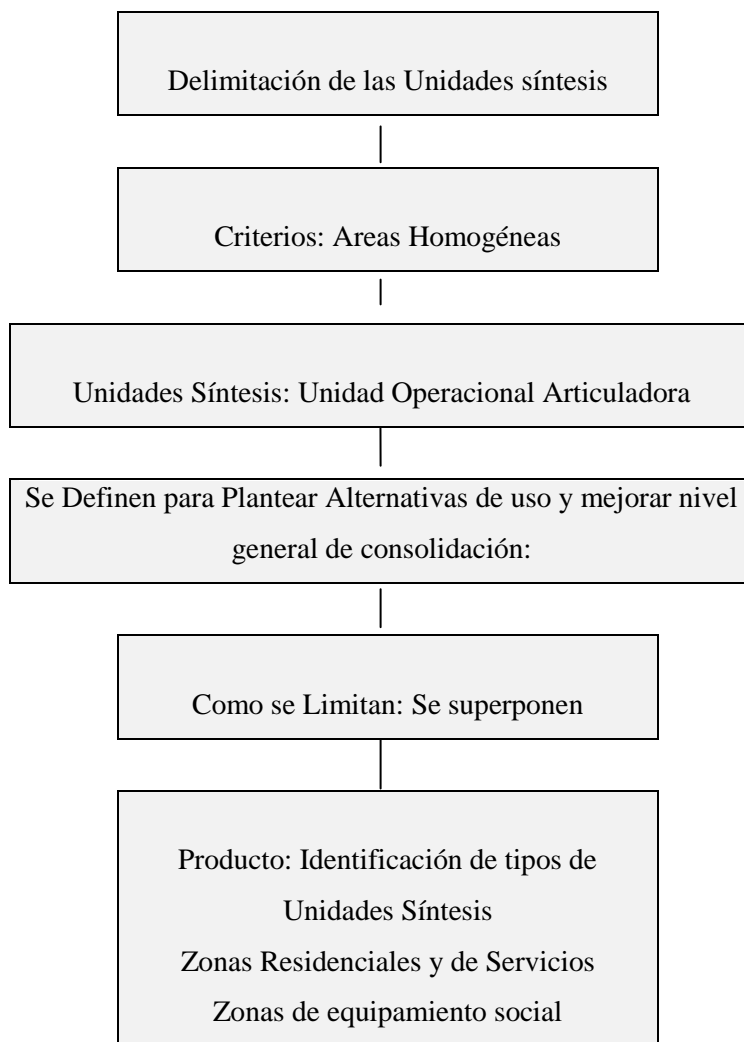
Delimitación de las Unidades síntesis

Criterios: Areas Homogéneas

Unidades Síntesis: Unidad Operacional Articuladora

Se Definen para Plantear Alternativas de uso y mejorar nivel general de consolidación:

Como se Limitan: Se superponen

Producto: Identificación de tipos de Unidades Síntesis
Zonas Residenciales y de Servicios
Zonas de equipamiento social